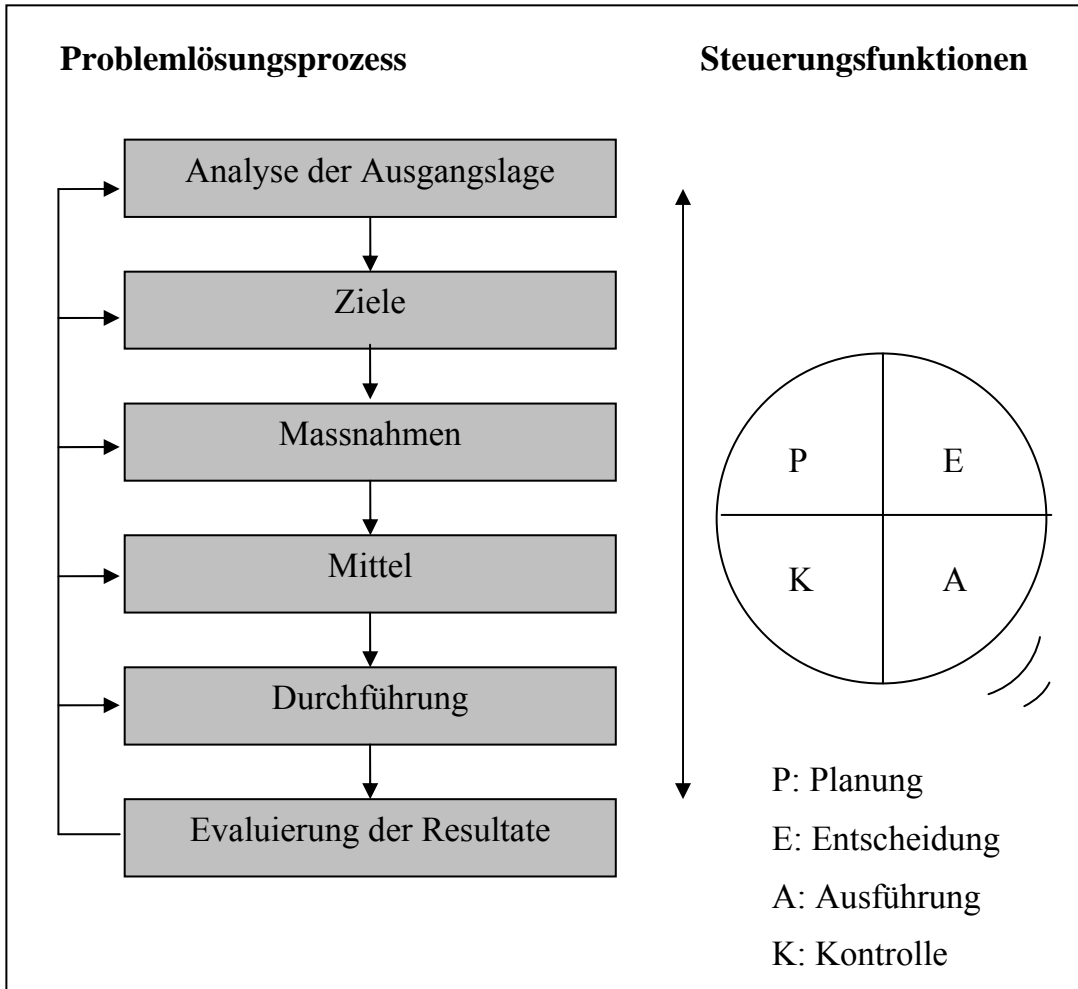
Problemlösungsprozess

Steuerungsfunktionen

Analyse der Ausgangslage

Ziele

Massnahmen

Mittel

Durchführung

Evaluierung der Resultate

P

E

K

A

P: Planung

E: Entscheidung

A: Ausführung

K: Kontrolle